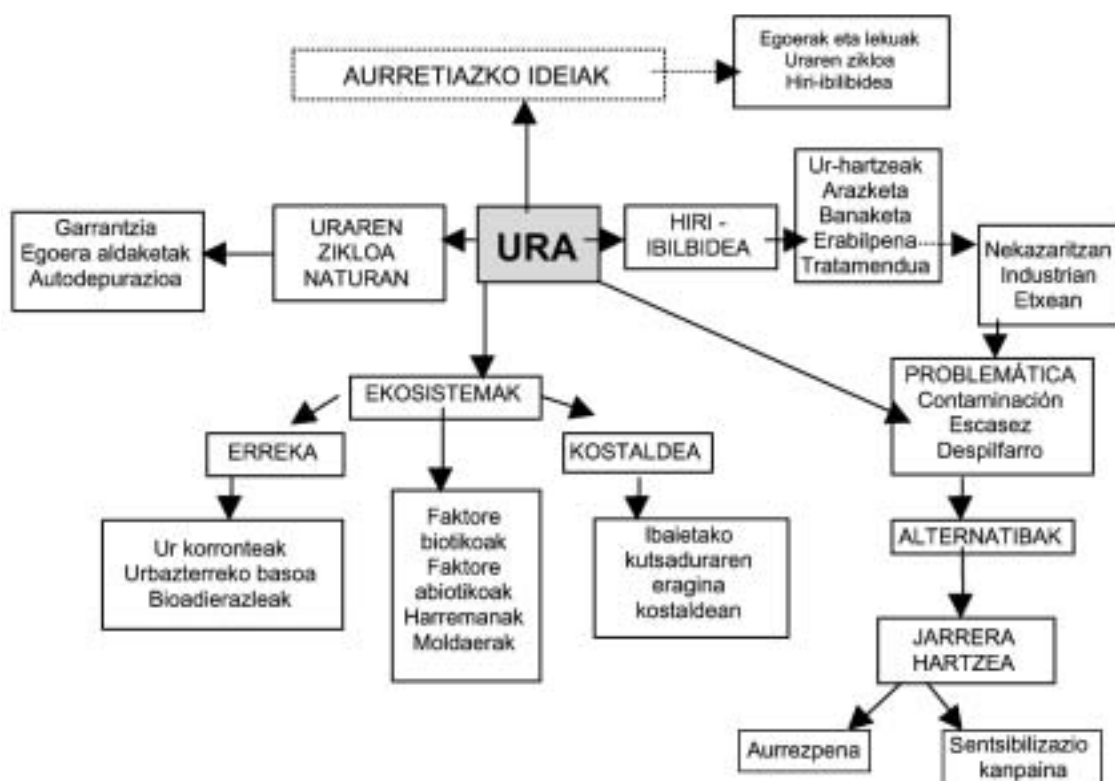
AURRETIAZKO IDEIAK

Egoerak eta lekuak
Uraren zikloa
Hiri-ibilbidea

Garrantzia
Egoera aldaketak
Autodepurazioa

URAREN ZIKLOA NATURAN

URA

HIRI - IBILBIDEA

Ur-hartzeak
Arazketa
Banaketa
Erabilpena
Tratamendua

Nekazaritzan
Industrian
Etxean

EKOSISTEMAK

ERREKA

Ur korronteak
Urbazterreko basoa
Bioadierazleak

Faktore biotikoak
Faktore abiotikoak
Harremanak
Moldaerak

KOSTALDEA

Ibaietako kutsaduraren eragina kostaldean

PROBLEMÁTICA
Contaminación
Escasez
Despilfarro

ALTERNATIBAK

JARRERA HARTZEA

Aurrezpena

Sentsibilizazio kanpaina